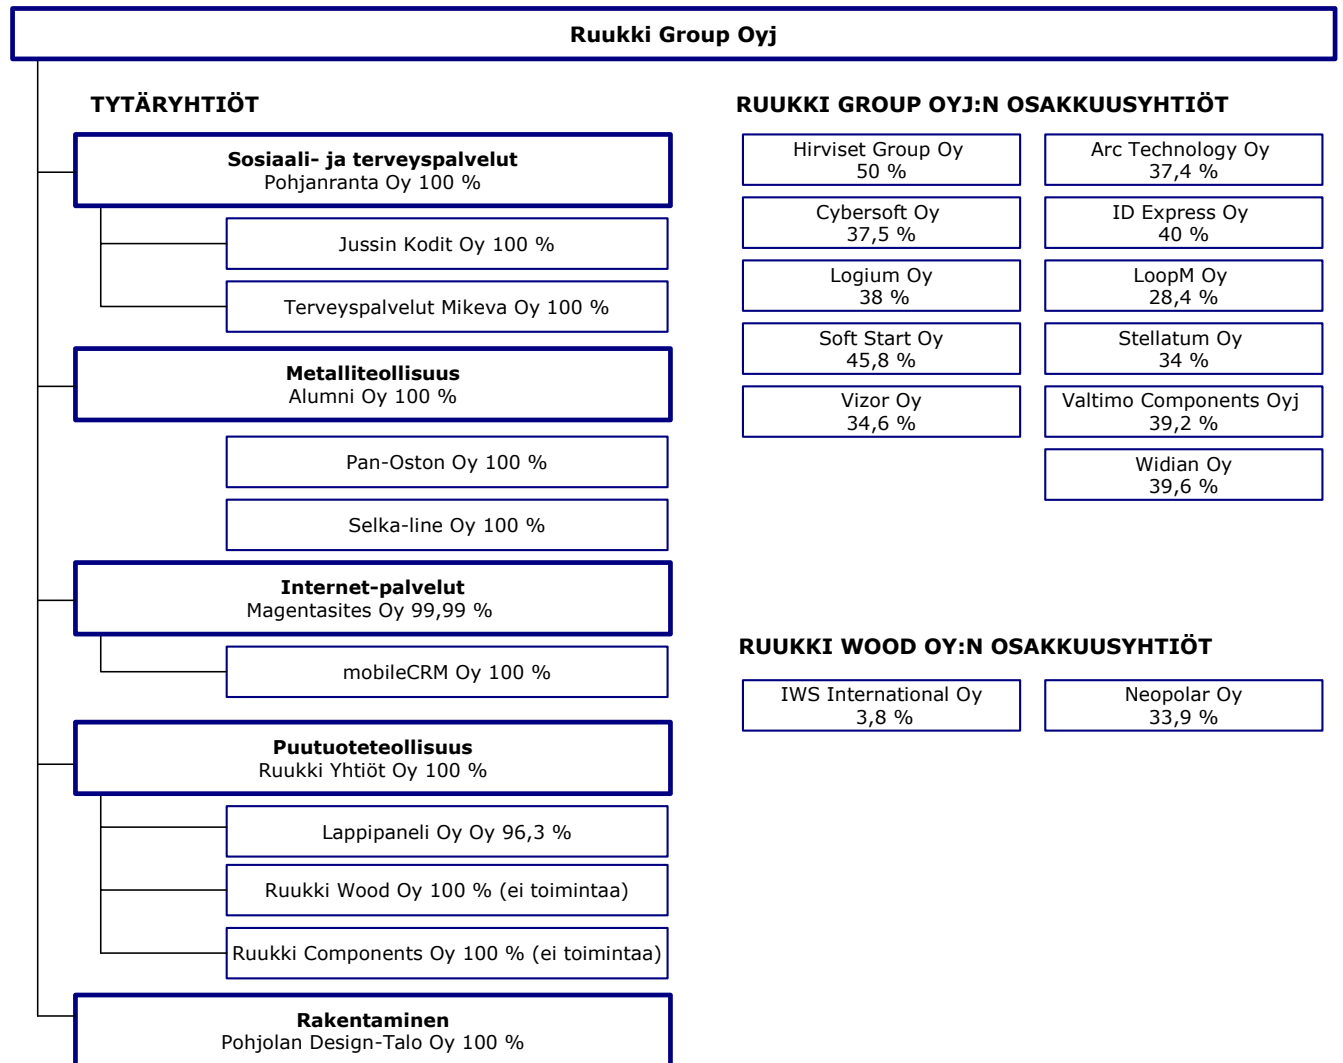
Ruukki Group Oyj

TYTÄRYHTIÖT

Sosiaali- ja terveyspalvelut
Pohjanranta Oy 100 %

Jussin Kodit Oy 100 %

Terveyspalvelut Mikeva Oy 100 %

Metalliteollisuus
Alumni Oy 100 %

Pan-Oston Oy 100 %

Selka-line Oy 100 %

Internet-palvelut
Magentasites Oy 99,99 %

mobileCRM Oy 100 %

Puutuoteteollisuus
Ruukki Yhtiöt Oy 100 %

Lappipaneli Oy Oy 96,3 %

Ruukki Wood Oy 100 % (ei toimintaa)

Ruukki Components Oy 100 % (ei toimintaa)

Rakentaminen
Pohjolan Design-Talo Oy 100 %

RUUKKI GROUP OYJ:N OSAKKUUSYHTIÖT

Hirviset Group Oy
50 %

Arc Technology Oy
37,4 %

Cybersoft Oy
37,5 %

ID Express Oy
40 %

Logium Oy
38 %

LoopM Oy
28,4 %

Soft Start Oy
45,8 %

Stellatum Oy
34 %

Vizor Oy
34,6 %

Valtimo Components Oyj
39,2 %

Widian Oy
39,6 %

RUUKKI WOOD OY:N OSAKKUUSYHTIÖT

IWS International Oy
3,8 %

Neopolar Oy
33,9 %